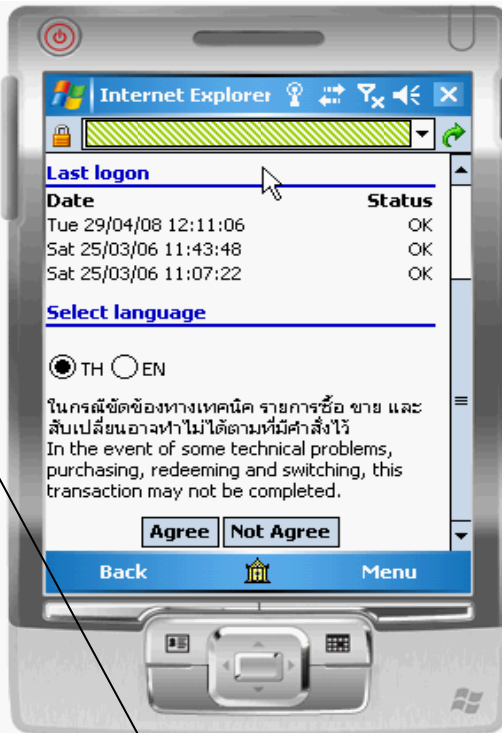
Internet Explorer

Last logon

| Date | Status |
|---|---|
| Tue 29/04/08 12:11:06 | OK |
| Sat 25/03/06 11:43:48 | OK |
| Sat 25/03/06 11:07:22 | OK |

Select language

TH EN

ในกรณีขัดข้องทางเทคนิค รายการซื้อ ขาย และ สับเปลี่ยนอาจทำไม่ได้ตามที่มีคำสั่งไว้
In the event of some technical problems, purchasing, redeeming and switching, this transaction may not be completed.

Agree Not Agree

Back Menu